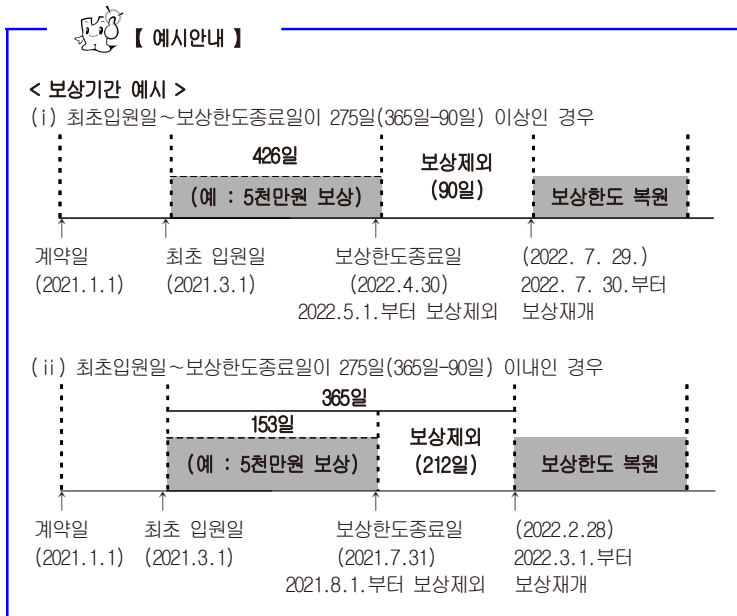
【 예시안내 】

< 보상기간 예시 >

(i) 최초입원일~보상한도종료일이 275일(365일-90일) 이상인 경우

426일

(예 : 5천만원 보상)

보상제외 (90일)

보상한도 복원

계약일 (2021.1.1)

최초 입원일 (2021.3.1)

보상한도종료일 (2022.4.30) 2022.5.1.부터 보상제외

(2022. 7. 29.) 2022. 7. 30.부터 보상재개

(ii) 최초입원일~보상한도종료일이 275일(365일-90일) 이내인 경우

365일

153일

(예 : 5천만원 보상)

보상제외 (212일)

보상한도 복원

계약일 (2021.1.1)

최초 입원일 (2021.3.1)

보상한도종료일 (2021.7.31) 2021.8.1.부터 보상제외

(2022.2.28) 2022.3.1.부터 보상재개